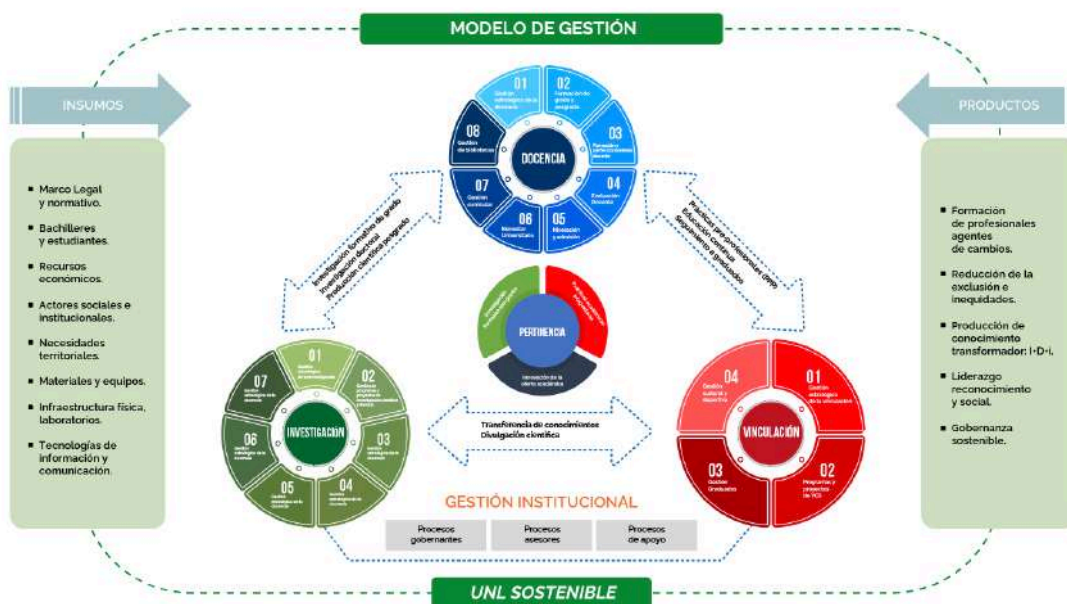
MODELO DE GESTIÓN

INSUMOS

Marco Legal y normativo.

Bachilleres y estudiantes.

Recursos económicos.

Actores sociales e institucionales.

Necesidades territoriales.

Materiales y equipos.

Infraestructura física, laboratorios.

Tecnologías de información y comunicación.

DOCENCIA

01 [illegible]

02 Formación de grado y posgrado

03 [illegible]

04 Evaluación Docente

05 Admisión y nivelación

06 Bienestar Universitario

07 Gestión curricular

08 Gestión de bibliotecas

Investigación formativa de grado
Investigación doctoral
Producción científica posgrado

Prácticas preprofesionales (PPP)
Educación continua
Seguimiento a graduados

PERTINENCIA

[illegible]

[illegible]

Innovación de la oferta académica

INVESTIGACIÓN

01 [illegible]

02 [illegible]

03 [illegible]

04 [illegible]

05 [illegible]

06 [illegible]

07 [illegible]

Transferencia de conocimientos
Divulgación científica

VINCULACIÓN

01 Gestión estratégica de la vinculación

02 Programas y proyectos de VCS

03 Gestión Graduados

04 Gestión cultural y deportiva

GESTIÓN INSTITUCIONAL

| Procesos gobernantes | Procesos asesores | Procesos de apoyo |

PRODUCTOS

Formación de profesionales agentes de cambios.

Reducción de la exclusión e inequidades.

Producción de conocimiento transformador: I+D+i.

Liderazgo reconocimiento y social.

Gobernanza sostenible.

UNL SOSTENIBLE